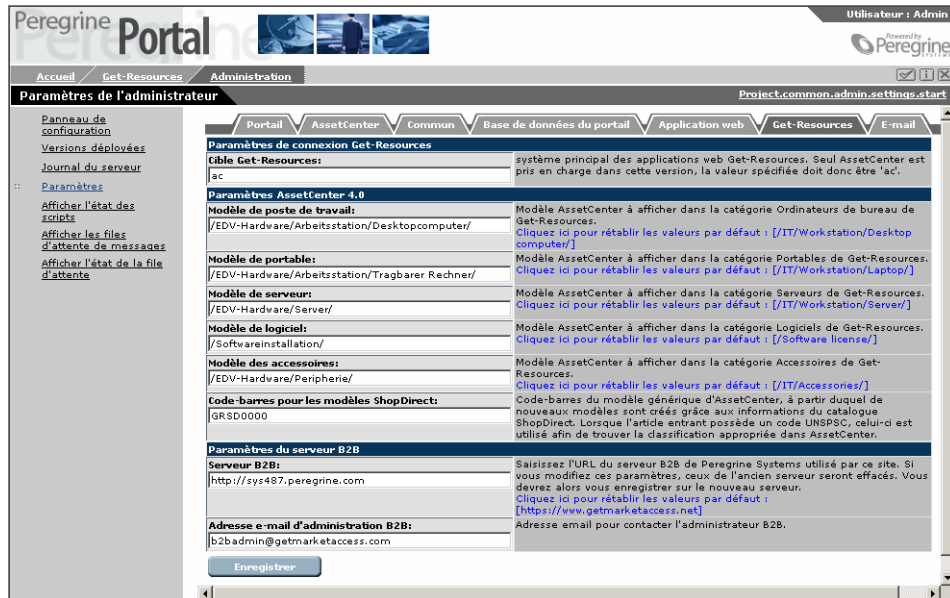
Peregrine Portal

Utilisateur : Admin

Powered by Peregrine

Accueil Get-Resources Administration

Paramètres de l'administrateur

Project.common.admin.settings.start

Panneau de configuration
Versions déployées
Journal du serveur
Paramètres
Afficher l'état des scripts
Afficher les files d'attente de messages
Afficher l'état de la file d'attente

Portail | AssetCenter | Commun | Base de données du portail | Application web | Get-Resources | E-mail

Paramètres de connexion Get-Resources

| | |
|---|---|
| Cible Get-Resources: ac | système principal des applications web Get-Resources. Seul AssetCenter est pris en charge dans cette version, la valeur spécifiée doit donc être 'ac'. |

Paramètres AssetCenter 4.0

| | |
|---|---|
| Modèle de poste de travail: /EDV-Hardware/Arbeitsstation/Desktopcomputer/ | Modèle AssetCenter à afficher dans la catégorie Ordinateurs de bureau de Get-Resources. Cliquez ici pour rétablir les valeurs par défaut : [/IT/Workstation/Desktop computer/] |
| Modèle de portable: /EDV-Hardware/Arbeitsstation/Tragbarer Rechner/ | Modèle AssetCenter à afficher dans la catégorie Portables de Get-Resources. Cliquez ici pour rétablir les valeurs par défaut : [/IT/Workstation/Laptop/] |
| Modèle de serveur: /EDV-Hardware/Server/ | Modèle AssetCenter à afficher dans la catégorie Serveurs de Get-Resources. Cliquez ici pour rétablir les valeurs par défaut : [/IT/Workstation/Server/] |
| Modèle de logiciel: /Softwareinstallation/ | Modèle AssetCenter à afficher dans la catégorie Logiciels de Get-Resources. Cliquez ici pour rétablir les valeurs par défaut : [/Software license/] |
| Modèle des accessoires: /EDV-Hardware/Peripherie/ | Modèle AssetCenter à afficher dans la catégorie Accessoires de Get-Resources. Cliquez ici pour rétablir les valeurs par défaut : [/IT/Accessories/] |
| Code-barres pour les modèles ShopDirect: GRSD0000 | Code-barres du modèle générique d'AssetCenter, à partir duquel de nouveaux modèles sont créés grâce aux informations du catalogue ShopDirect. Lorsque l'article entrant possède un code UNSPSC, celui-ci est utilisé afin de trouver la classification appropriée dans AssetCenter. |

Paramètres du serveur B2B

| | |
|---|---|
| Serveur B2B: http://sys487.peregrine.com | Saisissez l'URL du serveur B2B de Peregrine Systems utilisé par ce site. Si vous modifiez ces paramètres, ceux de l'ancien serveur seront effacés. Vous devrez alors vous enregistrer sur le nouveau serveur. Cliquez ici pour rétablir les valeurs par défaut : [https://www.getmarketaccess.net] |
| Adresse e-mail d'administration B2B: b2badmin@getmarketaccess.com | Adresse email pour contacter l'administrateur B2B. |

Enregistrer